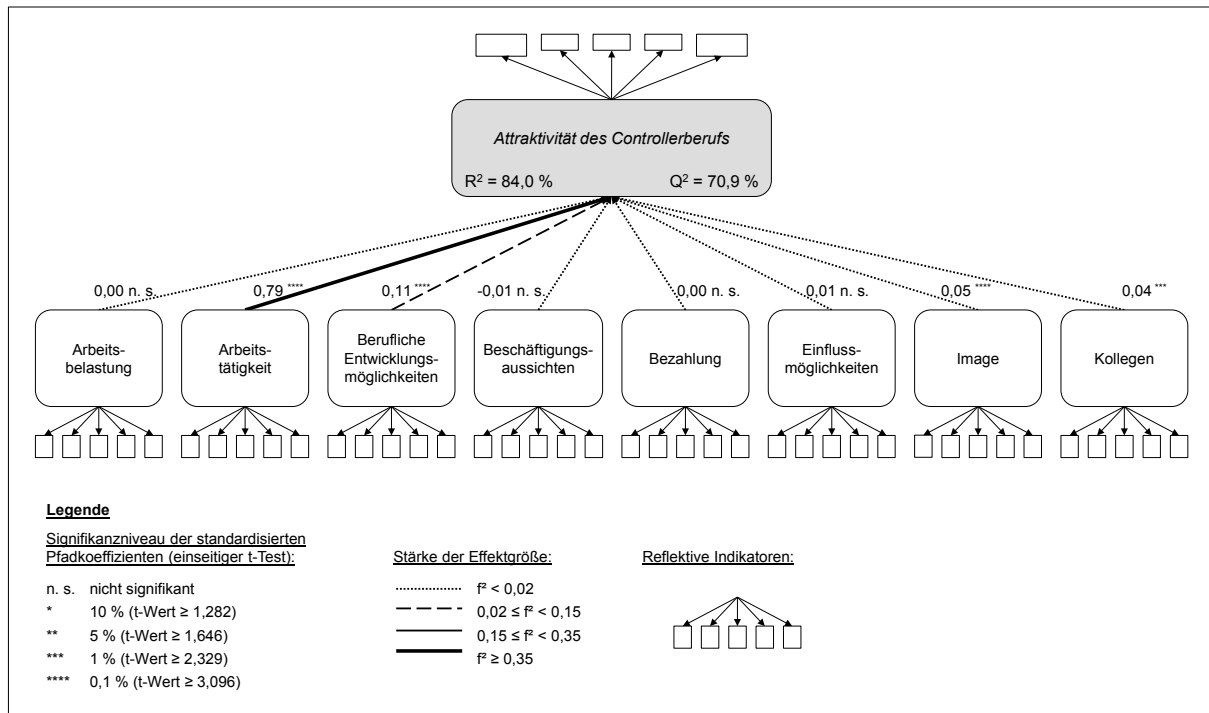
Attraktivität des Controllerberufs

$R^2$ = 84,0 %

$Q^2$ = 70,9 %

0,00 n. s.

0,79 ****

0,11 ****

-0,01 n. s.

0,00 n. s.

0,01 n. s.

0,05 ****

0,04 ***

Arbeitsbelastung

Arbeitstätigkeit

Berufliche Entwicklungsmöglichkeiten

Beschäftigungsaussichten

Bezahlung

Einflussmöglichkeiten

Image

Kollegen

Legende

Signifikanzniveau der standardisierten Pfadkoeffizienten (einseitiger t-Test):

n. s. nicht signifikant
* 10 % (t-Wert ≥ 1,282)
** 5 % (t-Wert ≥ 1,646)
*** 1 % (t-Wert ≥ 2,329)
**** 0,1 % (t-Wert ≥ 3,096)

Stärke der Effektgröße:

$f^2 < 0,02$
$0,02 \leq f^2 < 0,15$
$0,15 \leq f^2 < 0,35$
$f^2 \geq 0,35$

Reflektive Indikatoren: